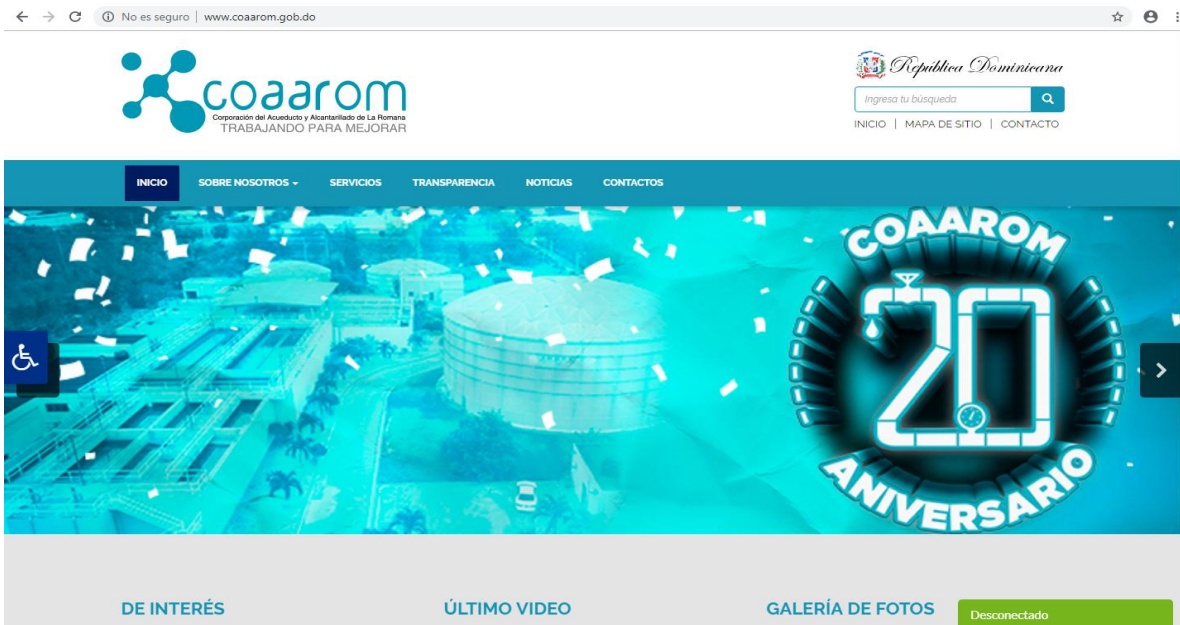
No es seguro | www.coaarom.gob.do

coaarom
Corporación del Acueducto y Alcantarillado de La Romana
TRABAJANDO PARA MEJORAR

República Dominicana

Ingresa tu búsqueda

INICIO | MAPA DE SITIO | CONTACTO

INICIO
SOBRE NOSOTROS
SERVICIOS
TRANSPARENCIA
NOTICIAS
CONTACTOS

COAAROM
20
ANIVERSARIO

DE INTERÉS
ÚLTIMO VIDEO
GALERÍA DE FOTOS

Desconectado